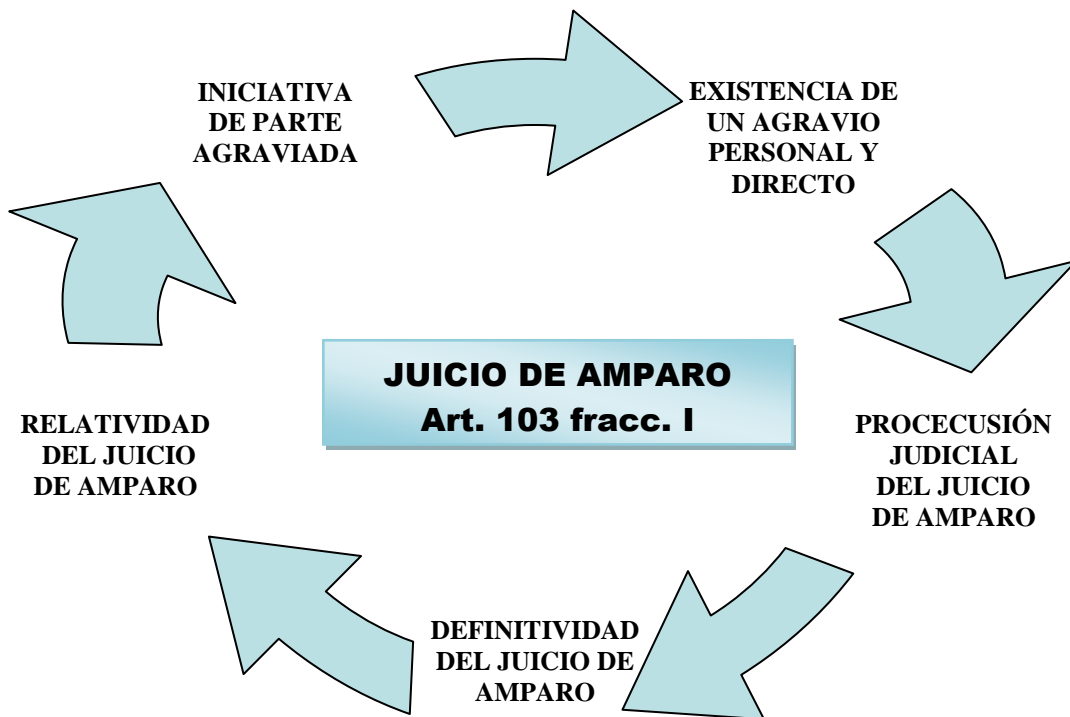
JUICIO DE AMPARO
Art. 103 fracc. I

INICIATIVA DE PARTE AGRAVIADA

EXISTENCIA DE UN AGRAVIO PERSONAL Y DIRECTO

PROCECUSIÓN JUDICIAL DEL JUICIO DE AMPARO

DEFINITIVIDAD DEL JUICIO DE AMPARO

RELATIVIDAD DEL JUICIO DE AMPARO